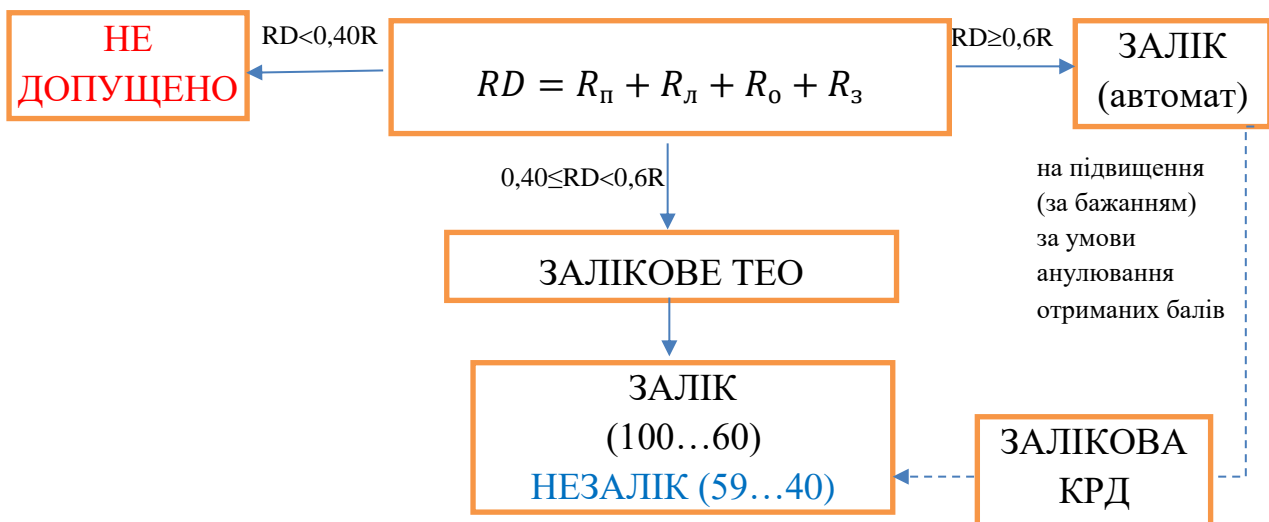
НЕ ДОПУЩЕНО

RD<0,40R

$RD = R_п + R_л + R_о + R_з$

RD≥0,6R

ЗАЛІК (автомат)

0,40≤RD<0,6R

на підвищення (за бажанням) за умови анулювання отриманих балів

ЗАЛІКОВЕ ТЕО

ЗАЛІК
(100…60)
НЕЗАЛІК (59…40)

ЗАЛІКОВА КРД